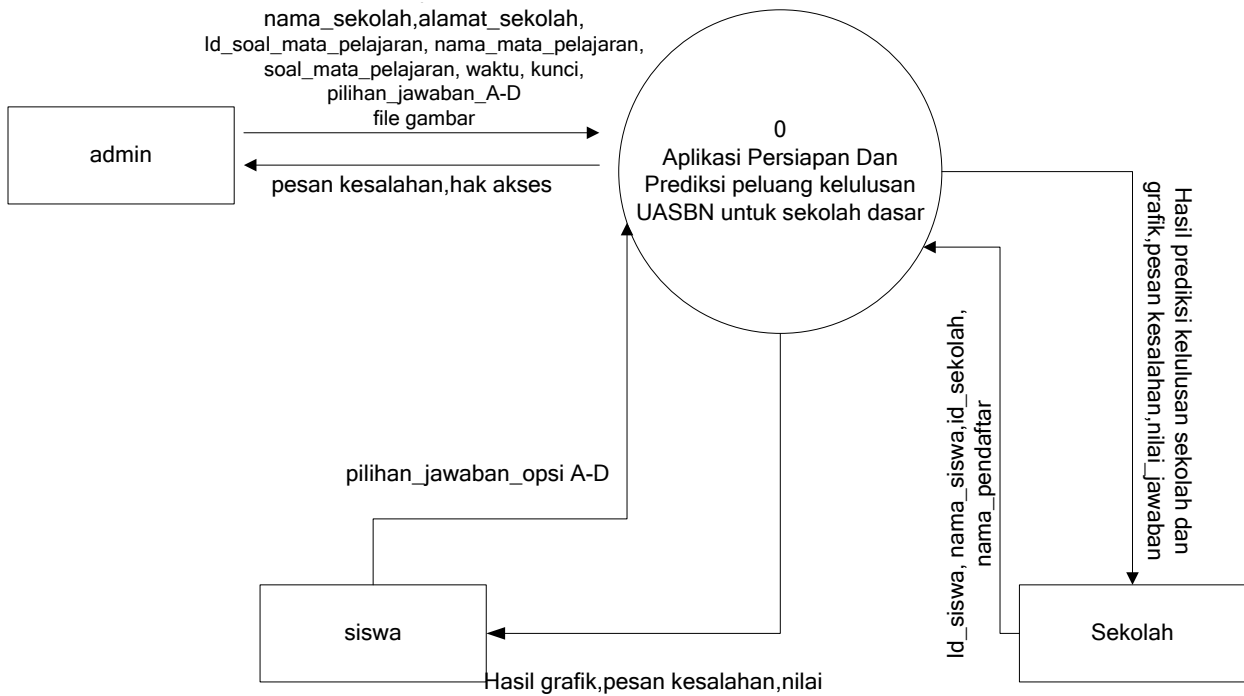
nama_sekolah,alamat_sekolah, Id_soal_mata_pelajaran, nama_mata_pelajaran, soal_mata_pelajaran, waktu, kunci, pilihan_jawaban_A-D file gambar

admin

pesan kesalahan,hak akses

0
Aplikasi Persiapan Dan Prediksi peluang kelulusan UASBN untuk sekolah dasar

Hasil prediksi kelulusan sekolah dan grafik,pesan kesalahan,nilai_jawaban

Id_siswa, nama_siswa,id_sekolah, nama_pendaftar

pilihan_jawaban_opsi A-D

siswa

Sekolah

Hasil grafik,pesan kesalahan,nilai